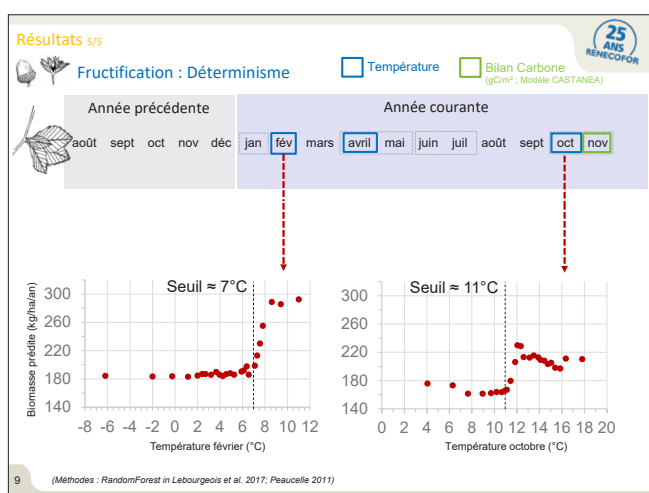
Résultats 5/5

25 ANS RENECOFOR

Fructification : Déterminisme

Température

Bilan Carbone
(gC/m² ; Modèle CASTANEA)

Année précédente

Année courante

août sept oct nov déc jan fév mars avril mai juin juil août sept oct nov

Seuil ≈ 7°C

Biomasse prédite (kg/ha/an)

300
260
220
180
140

-8 -6 -4 -2 0 2 4 6 8 10 12

Température février (°C)

Seuil ≈ 11°C

300
260
220
180
140

0 2 4 6 8 10 12 14 16 18 20

Température octobre (°C)

9

(Méthodes : RandomForest in Lebourgeois et al. 2017; Peaucelle 2011)